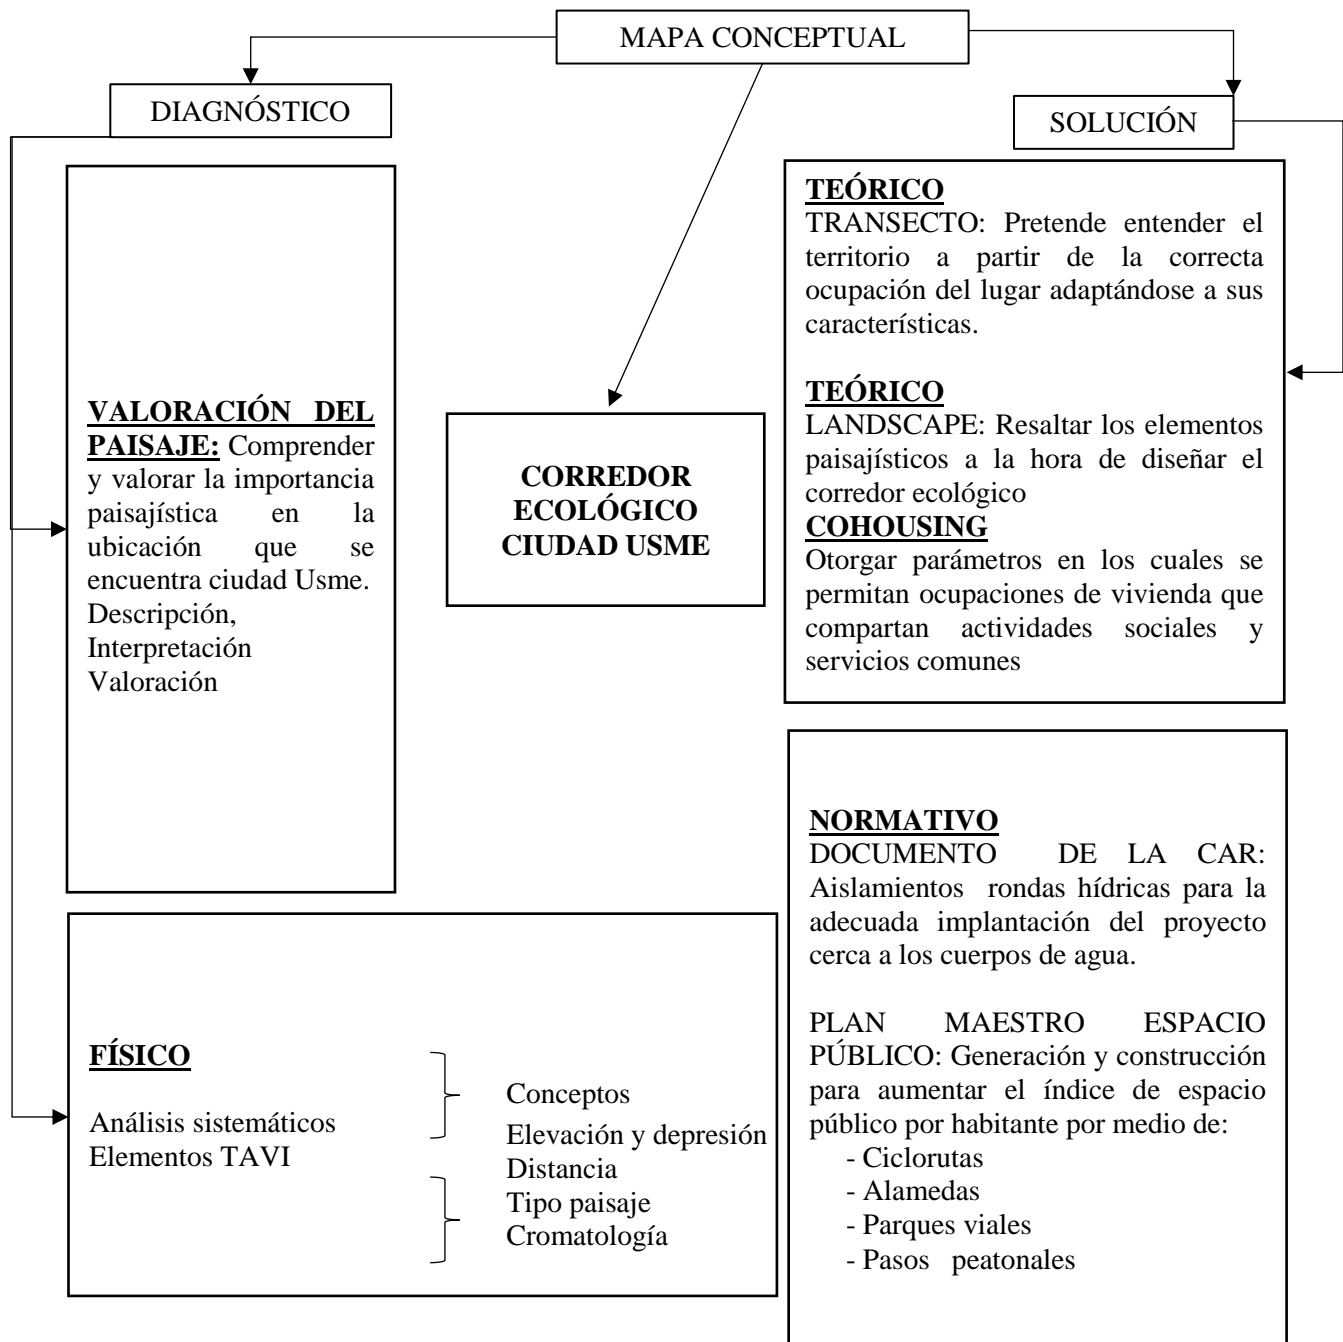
MAPA CONCEPTUAL

DIAGNÓSTICO

SOLUCIÓN

**VALORACIÓN DEL PAISAJE:** Comprender y valorar la importancia paisajística en la ubicación que se encuentra ciudad Usme.
Descripción,
Interpretación
Valoración

**CORREDOR ECOLÓGICO CIUDAD USME**

**TEÓRICO**
TRANSECTO: Pretende entender el territorio a partir de la correcta ocupación del lugar adaptándose a sus características.

**TEÓRICO**
LANDSCAPE: Resaltar los elementos paisajísticos a la hora de diseñar el corredor ecológico
**COHOUSING**
Otorgar parámetros en los cuales se permitan ocupaciones de vivienda que compartan actividades sociales y servicios comunes

**FÍSICO**

Análisis sistemáticos
Elementos TAVI

Conceptos
Elevación y depresión
Distancia
Tipo paisaje
Cromatología

**NORMATIVO**
DOCUMENTO DE LA CAR: Aislamientos rondas hídricas para la adecuada implantación del proyecto cerca a los cuerpos de agua.

PLAN MAESTRO ESPACIO PÚBLICO: Generación y construcción para aumentar el índice de espacio público por habitante por medio de:
- Ciclorutas
- Alamedas
- Parques viales
- Pasos peatonales